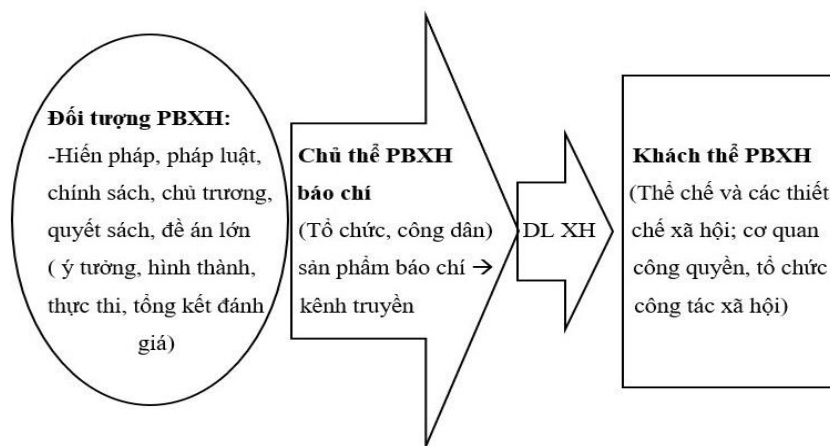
Đối tượng PBXH:
-Hiến pháp, pháp luật, chính sách, chủ trương, quyết sách, đề án lớn ( ý tưởng, hình thành, thực thi, tổng kết đánh giá)

Chủ thể PBXH báo chí
(Tổ chức, công dân) sản phẩm báo chí → kênh truyền

DL XH

Khách thể PBXH
(Thể chế và các thiết chế xã hội; cơ quan công quyền, tổ chức công tác xã hội)